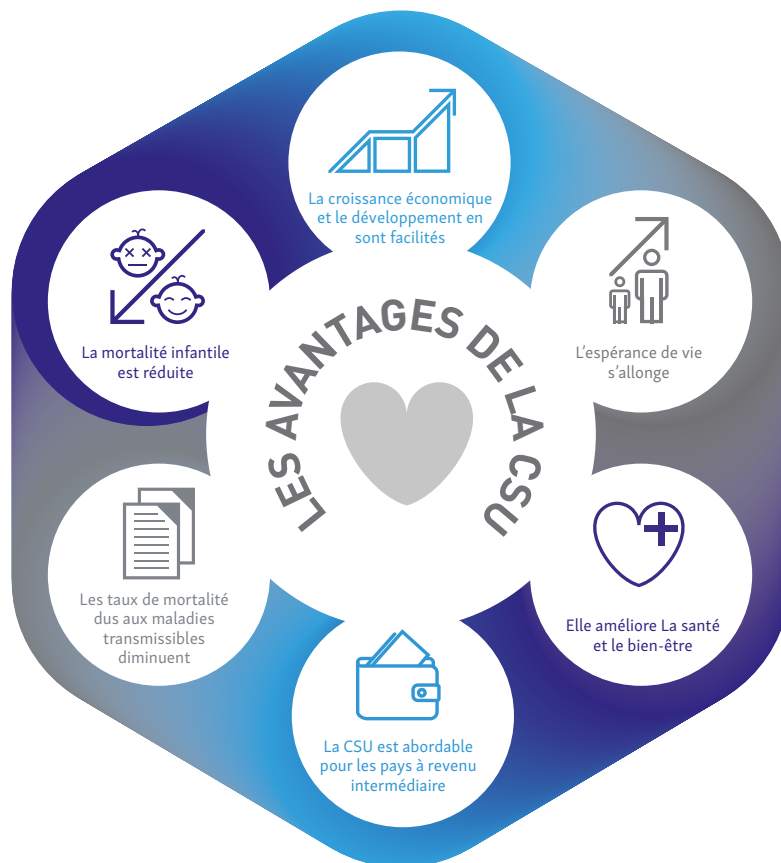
LES AVANTAGES DE LA CSU

La croissance économique et le développement en sont facilités

L'espérance de vie s'allonge

Elle améliore La santé et le bien-être

La CSU est abordable pour les pays à revenu intermédiaire

Les taux de mortalité dus aux maladies transmissibles diminuent

La mortalité infantile est réduite